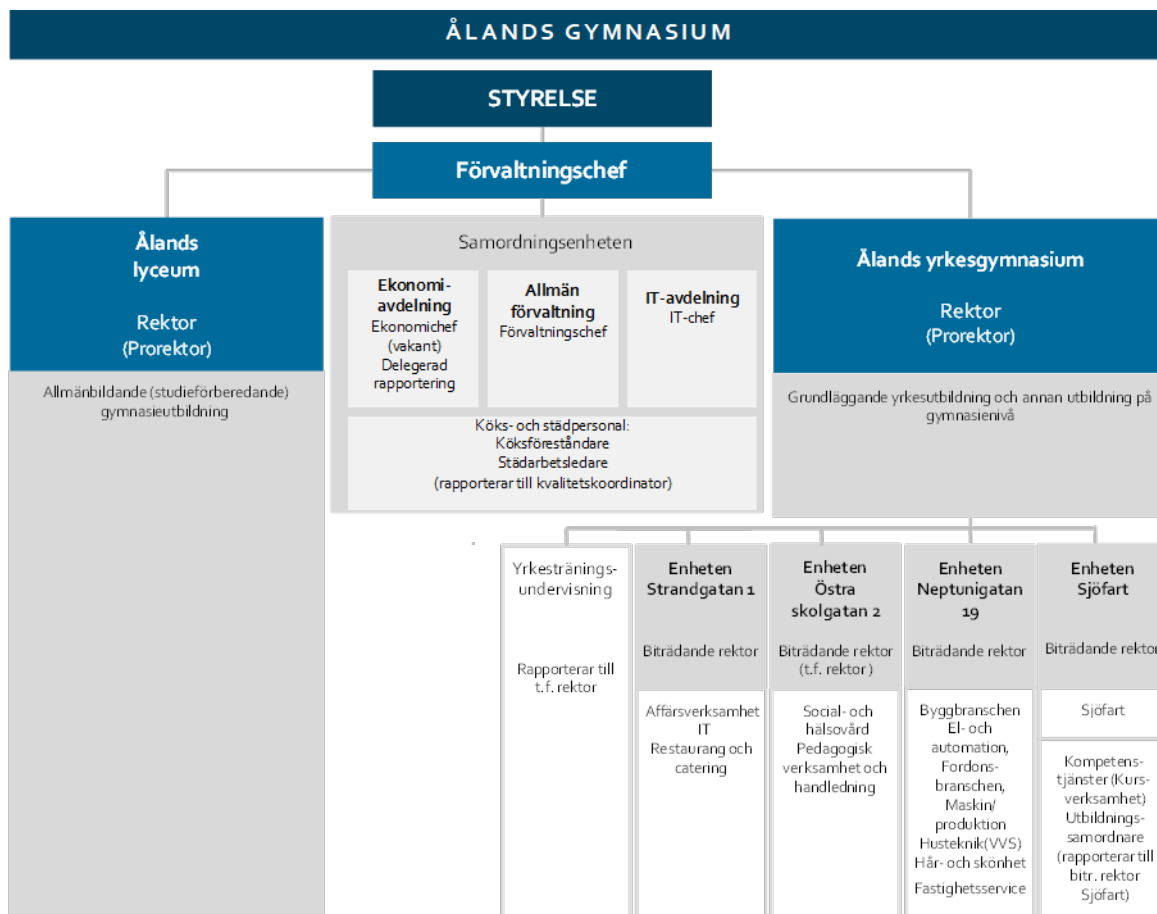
ÅLANDS GYMNASIUM

STYRELSE

Förvaltningschef

Ålands lyceum

Rektor (Prorektor)

Allmänbildande (studieförberedande) gymnasieutbildning

Samordningsenheten

Ekonomi-avdelning
Ekonomichef (vakant)
Delegerad rapportering

Allmän förvaltning
Förvaltningschef

IT-avdelning
IT-chef

Köks- och städpersonal:
Köksföreståndare
Städarbetsledare
(rapporterar till kvalitetskoordinator)

Ålands yrkesgymnasium

Rektor (Prorektor)

Grundläggande yrkesutbildning och annan utbildning på gymnasienivå

Yrkesträningsundervisning

Rapporterar till t.f. rektor

Enheten Strandgatan 1

Biträdande rektor

Affärsverksamhet
IT
Restaurang och catering

Enheten Östra skolgatan 2

Biträdande rektor (t.f. rektor)

Social- och hälsovård
Pedagogisk verksamhet och handledning

Enheten Neptunigatan 19

Biträdande rektor

Byggbranschen
El- och automation,
Fordonsbranschen,
Maskin/ produktion
Husteknik(VVS)
Hår- och skönhet
Fastighetsservice

Enheten Sjöfart

Biträdande rektor

Sjöfart

Kompetenstjänster (Kursverksamhet)
Utbildningssamordnare (rapporterar till bitr. rektor Sjöfart)